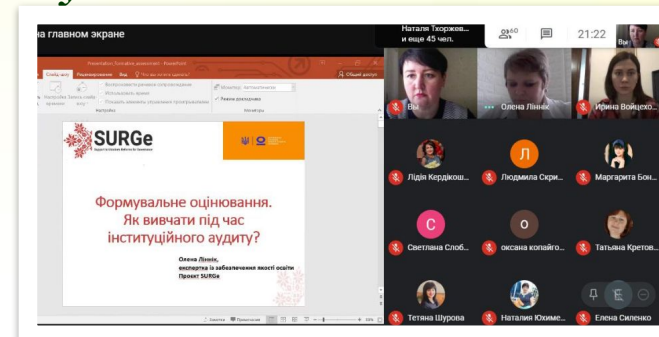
на главном экране

Наталя Тхоржев...
и еще 45 чел.

60

21:22

Вы

Presentation: formative assessment - PowerPoint

Слайд-шоу Рецензирование Вид Что вы хотите сделать?

Общий доступ

Мониторы Автоматически

Режим докладчика

Настройка

Мониторы

SURGe

Формувальне оцінювання. Як вивчати під час інституційного аудиту?

Олена Ліннік, експертка із забезпечення якості освіти Проєкт SURGe

Заметки Примечания

Вы

Олена Ліннік

Ирина Войцехо...

Лідія Кердікош...

Л

Людмила Скри...

Маргарита Бон...

С

Светлана Слоб...

О

оксана копайго...

Татьяна Кретов...

Тетяна Шурова

Наталия Юхиме...

Елена Силенко